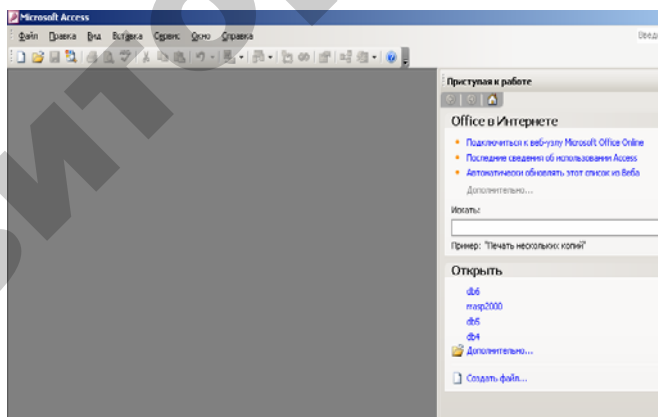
Microsoft Access

Файл Правка Вид Вставка Сервис Окно Справка

Введ

Приступая к работе

Office в Интернете

Подключиться к веб-узлу Microsoft Office Online

Последние сведения об использовании Access

Автоматически обновлять этот список из Веба

Дополнительно...

Искать:

Пример: "Печать нескольких копий"

Открыть

db6

mssp2000

db5

db4

Дополнительно...

Создать файл...